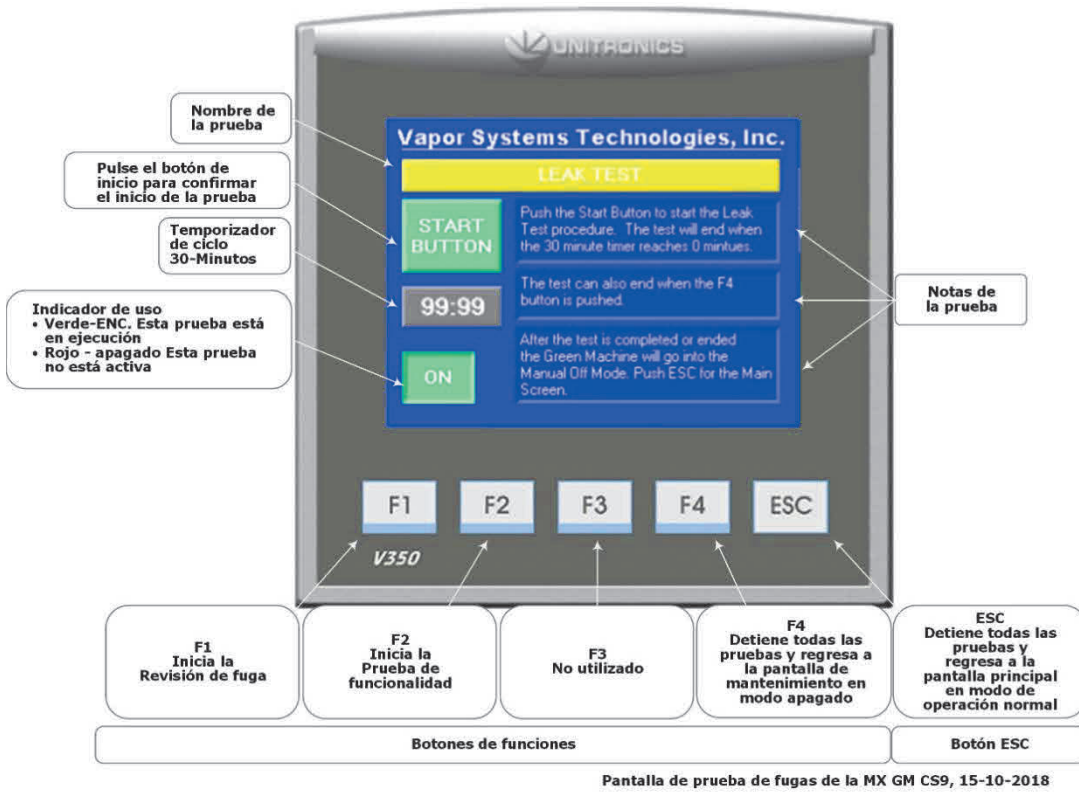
UNITRONICS

Nombre de la prueba

Pulse el botón de inicio para confirmar el inicio de la prueba

Temporizador de ciclo 30-Minutos

Indicador de uso
• Verde-ENC. Esta prueba está en ejecución
• Rojo - apagado Esta prueba no está activa

Vapor Systems Technologies, Inc.

LEAK TEST

START BUTTON

Push the Start Button to start the Leak Test procedure. The test will end when the 30 minute timer reaches 0 mintues.

99:99

The test can also end when the F4 button is pushed.

ON

After the test is completed or ended the Green Machine will go into the Manual Off Mode. Push ESC for the Main Screen.

Notas de la prueba

F1 F2 F3 F4 ESC

V350

F1
Inicia la Revisión de fuga

F2
Inicia la Prueba de funcionalidad

F3
No utilizado

F4
Detiene todas las pruebas y regresa a la pantalla de mantenimiento en modo apagado

ESC
Detiene todas las pruebas y regresa a la pantalla principal en modo de operación normal

Botones de funciones

Botón ESC

Pantalla de prueba de fugas de la MX GM CS9, 15-10-2018